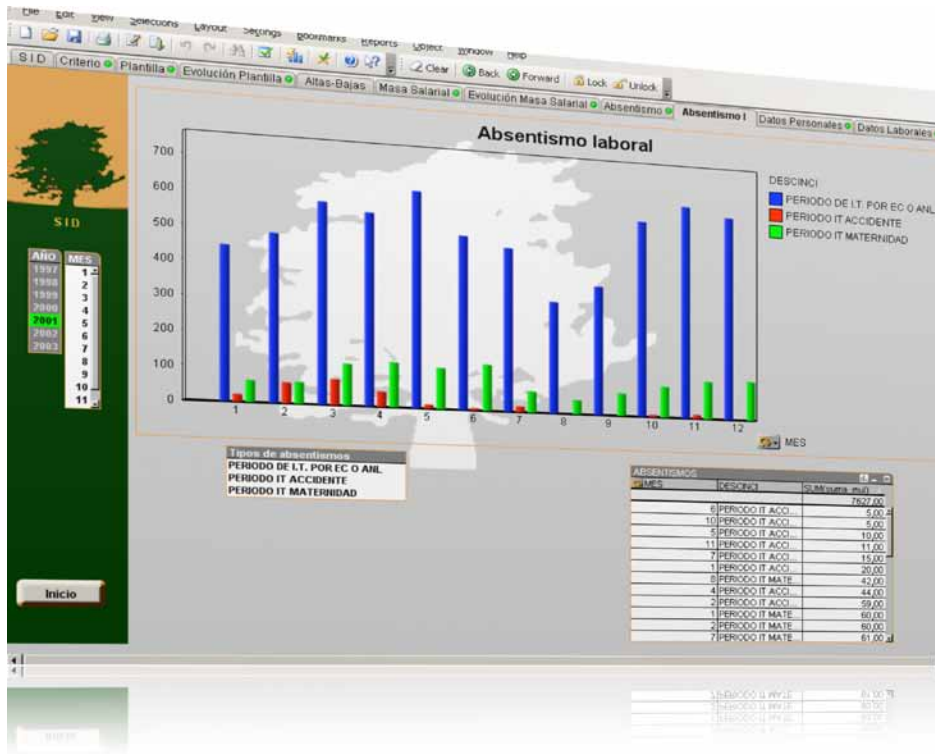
File Edit View Selections Layout Settings Bookmarks Reports Object Window Help

Clear Back Forward Lock Unlock

S I D Criterio Plantilla Evolución Plantilla Altas-Bajas Masa Salarial Evolución Masa Salarial Absentismo Absentismo I Datos Personales Datos Laborales

SID

| Año |
|---|
| 1997 |
| 1998 |
| 1999 |
| 2000 |
| 2001 |
| 2002 |
| 2003 |

| MES |
|---|
| 1 |
| 2 |
| 3 |
| 4 |
| 5 |
| 6 |
| 7 |
| 8 |
| 9 |
| 10 |
| 11 |

Absentismo laboral

700
600
500
400
300
200
100
0

1 2 3 4 5 6 7 8 9 10 11 12

DESCINCI
PERIODO DE I.T. POR EC O ANL
PERIODO IT ACCIDENTE
PERIODO IT MATERNIDAD

MES

Tipos de absentismos
PERIODO DE I.T. POR EC O ANL
PERIODO IT ACCIDENTE
PERIODO IT MATERNIDAD

ABSENTISMOS

| MES | DESCINCI | SUM(suma_mul) |
|---|---|---|
| | | 7627,00 |
| 6 | PERIODO IT ACCI... | 5,00 |
| 10 | PERIODO IT ACCI... | 5,00 |
| 5 | PERIODO IT ACCI... | 10,00 |
| 11 | PERIODO IT ACCI... | 11,00 |
| 7 | PERIODO IT ACCI... | 15,00 |
| 1 | PERIODO IT ACCI... | 20,00 |
| 8 | PERIODO IT MATE... | 42,00 |
| 4 | PERIODO IT ACCI... | 44,00 |
| 2 | PERIODO IT ACCI... | 59,00 |
| 1 | PERIODO IT MATE... | 60,00 |
| 2 | PERIODO IT MATE... | 60,00 |
| 7 | PERIODO IT MATE... | 61,00 |

Inicio